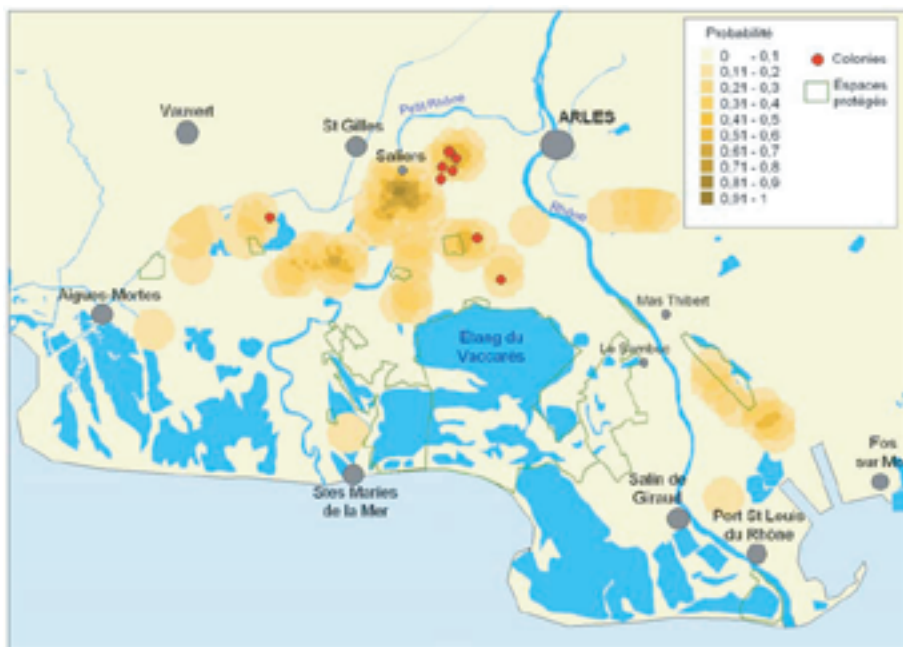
Probabilité

| | |
|---|---|
| 0 | - 0,1 |
| 0,11 | - 0,2 |
| 0,21 | - 0,3 |
| 0,31 | - 0,4 |
| 0,41 | - 0,5 |
| 0,51 | - 0,6 |
| 0,61 | - 0,7 |
| 0,71 | - 0,8 |
| 0,81 | - 0,9 |
| 0,91 | - 1 |

Colonies

Espaces protégés

Vauvert

St Gilles

Petit Rhône

ARLES

Saliers

Rhône

Aigues-Mortes

Mas Thibert

Etang du Vaccarès

Le Sambuc

Stes Maries de la Mer

Salin de Giraud

Port St Louis du Rhône

Fos sur Me